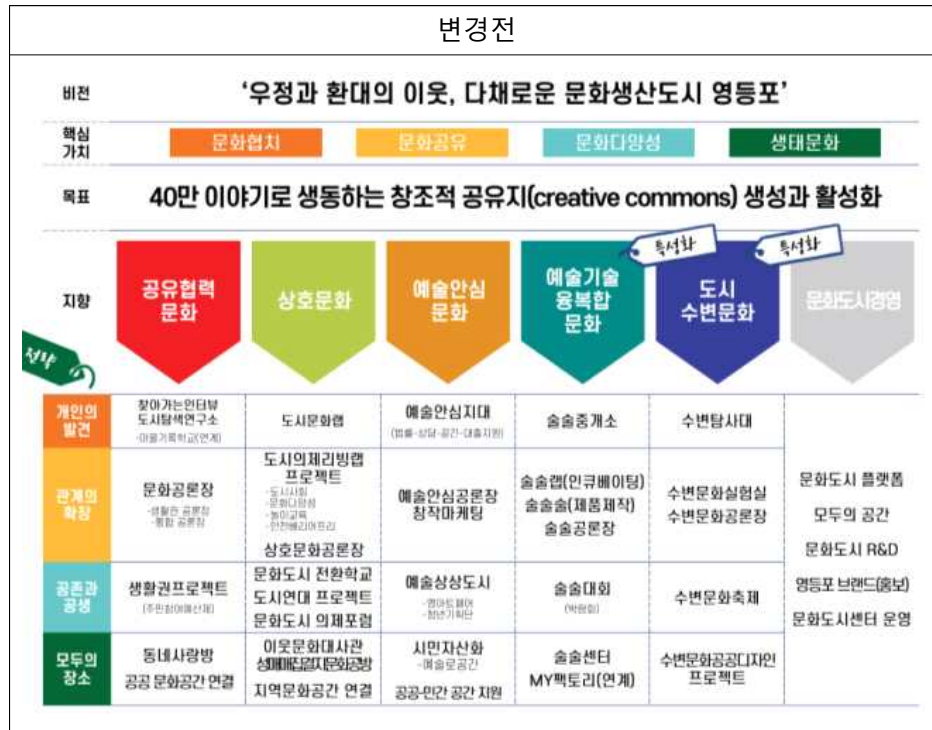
변경전

비전 '우정과 환대의 이웃, 다채로운 문화생산도시 영등포'

핵심 가치 문화협치 문화공유 문화다양성 생태문화

목표 40만 이야기로 생동하는 창조적 공유지(creative commons) 생성과 활성화

특성화 특성화

지향 공유협력 문화 상호문화 예술안심 문화 예술기술 융복합 문화 도시 수변문화 문화도시경영

전략

| | | | | | | |
|---|---|---|---|---|---|---|
| 개인의 발견 | 찾아가는인터뷰 도시탐색연구소 -마을기록학교(연계) | 도시문화랩 | 예술안심지대 (법률·상담·공간·대출지원) | 술술중개소 | 수변탐사대 | 문화도시 플랫폼 모두의 공간 문화도시 R&D 영등포 브랜드(홍보) 문화도시센터 운영 |
| 관계의 확장 | 문화공론장 -생활권 공론장 -통합 공론장 | 도시의제리빙랩 프로젝트 -도시시화 -문화다양성 -놀이교육 -안전배리어프리 상호문화공론장 | 예술안심공론장 창작마케팅 | 술술랩(인큐베이팅) 술술술(제품제작) 술술공론장 | 수변문화실험실 수변문화공론장 | |
| 공존과 공생 | 생활권프로젝트 (주민참여예산제) | 문화도시 전환학교 도시연대 프로젝트 문화도시 의제포럼 | 예술상생도시 -영아트페어 -청년기획단 | 술술대회 (박람회) | 수변문화축제 | |
| 모두의 장소 | 동네사랑방 공공 문화공간 연결 | 이웃문화대사관 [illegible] 지역문화공간 연결 | 시민자산화 -예술로공간 공공-민간 공간 지원 | 술술센터 MY팩토리(연계) | 수변문화공공디자인 프로젝트 | |